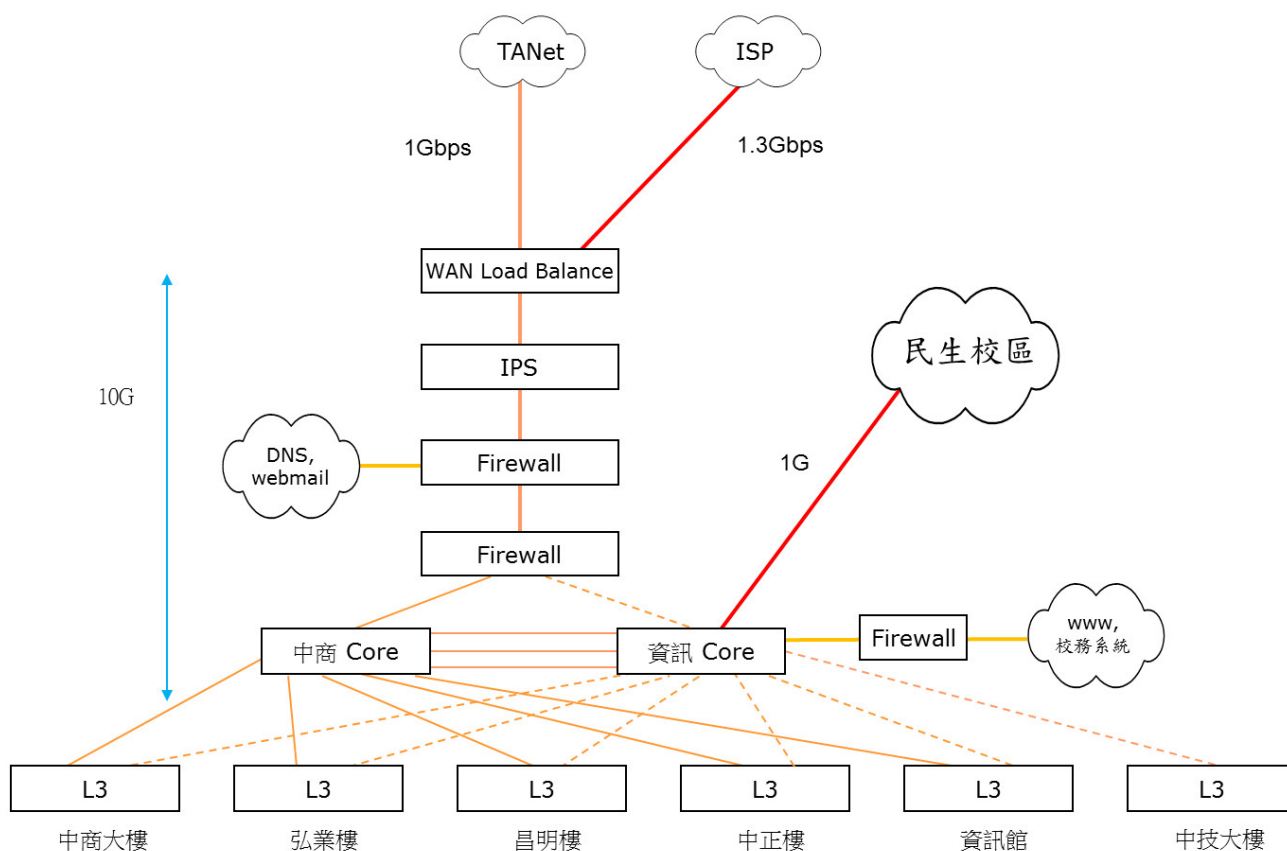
TANet

ISP

1Gbps

1.3Gbps

WAN Load Balance

IPS

民生校區

10G

DNS, webmail

Firewall

1G

Firewall

中商 Core

資訊 Core

Firewall

www, 校務系統

L3

L3

L3

L3

L3

L3

中商大樓

弘業樓

昌明樓

中正樓

資訊館

中技大樓